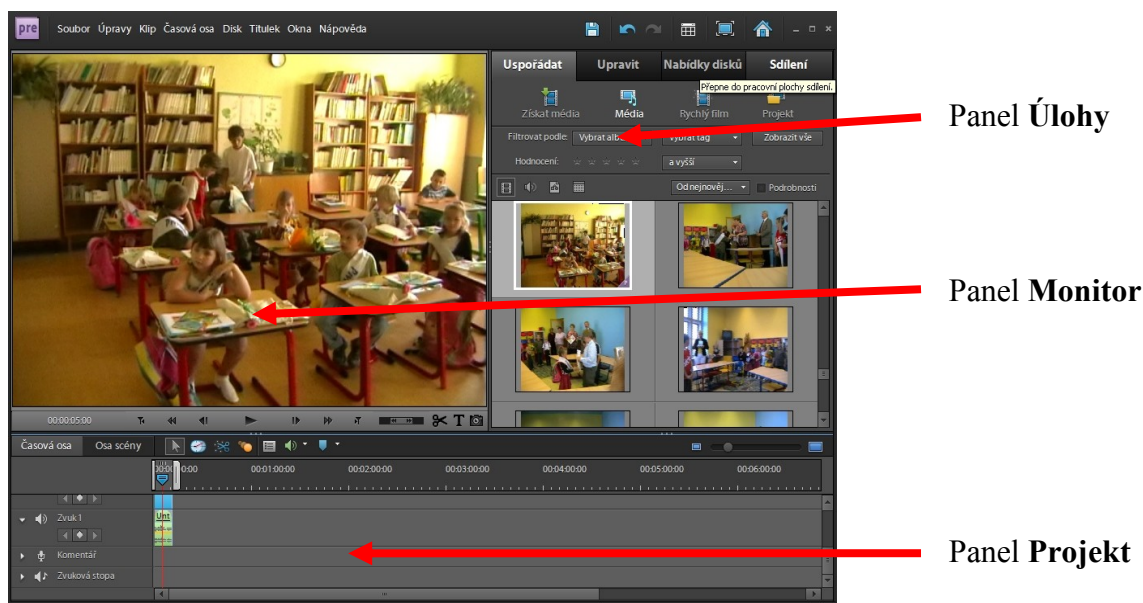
pre Soubor Úpravy Klip Časová osa Disk Titulek Okna Nápověda

Uspořádat Upravit Nabídky disků Sdílení

Přepne do pracovní plochy sdílení.

Získat média Média Rychlý film Projekt

Filtrovat podle: Vybrat alb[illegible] Vybrat tag Zobrazit vše

Hodnocení: a vyšší

Od nejnověj... Podrobnosti

00:00:05:00

Časová osa Osa scény

00:00 00:01:00:00 00:02:00:00 00:03:00:00 00:04:00:00 00:05:00:00 00:06:00:00

Zvuk 1

Komentář

Zvuková stopa

Panel **Úlohy**

Panel **Monitor**

Panel **Projekt**